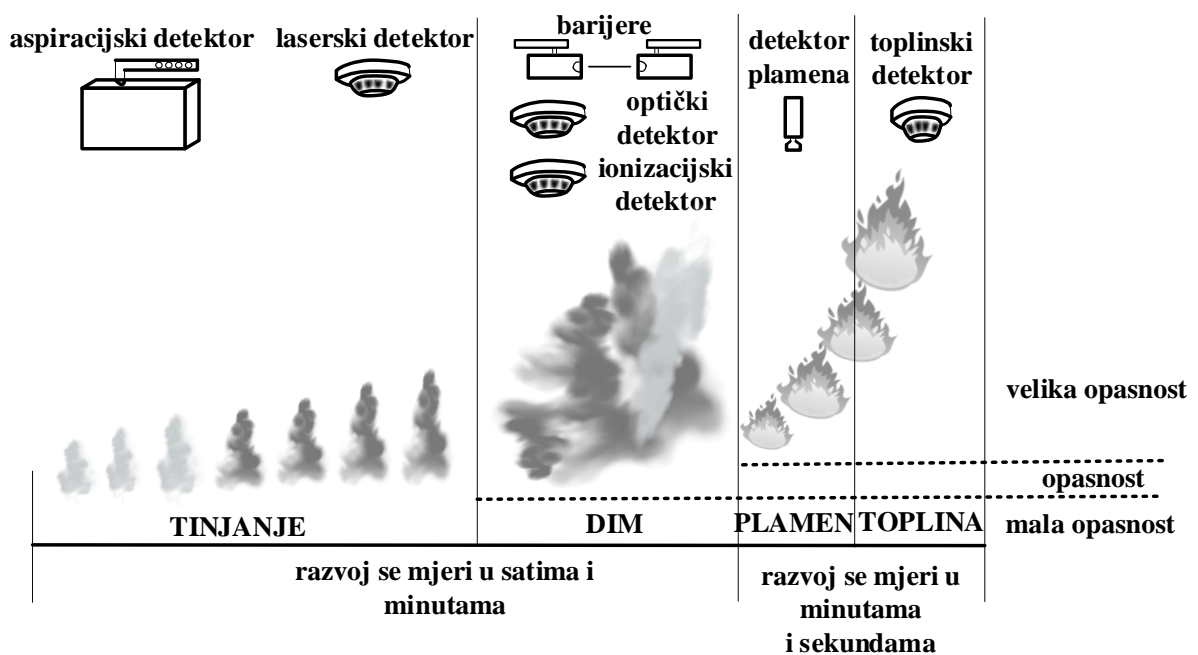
aspiracijski detektor

laserski detektor

barijere

optički detektor

ionizacijski detektor

detektor plamena

toplinski detektor

velika opasnost

opasnost

mala opasnost

TINJANJE

DIM

PLAMEN

TOPLINA

razvoj se mjeri u satima i minutama

razvoj se mjeri u minutama i sekundama